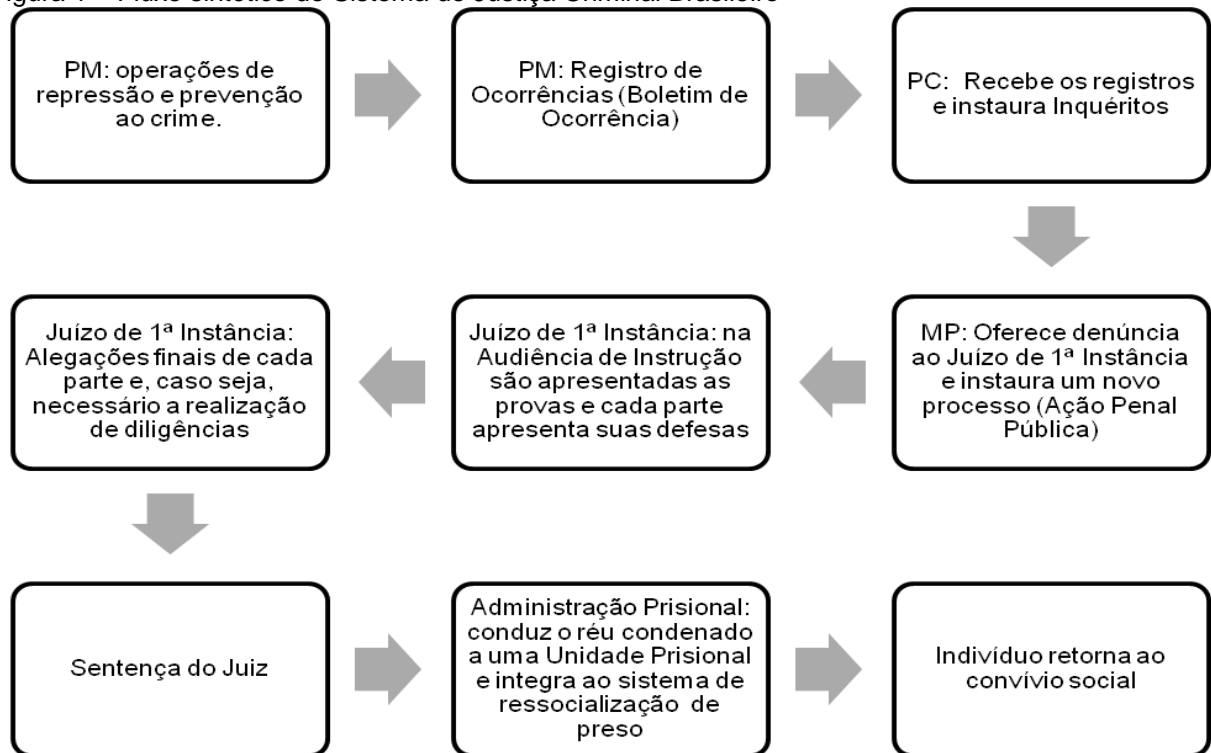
igura 1 – Fluxo sintético do Sistema de Justiça Criminal Brasileiro

PM: operações de repressão e prevenção ao crime.

PM: Registro de Ocorrências (Boletim de Ocorrência)

PC: Recebe os registros e instaura Inquéritos

MP: Oferece denúncia ao Juízo de 1ª Instância e instaura um novo processo (Ação Penal Pública)

Juízo de 1ª Instância: na Audiência de Instrução são apresentadas as provas e cada parte apresenta suas defesas

Juízo de 1ª Instância: Alegações finais de cada parte e, caso seja, necessário a realização de diligências

Sentença do Juiz

Administração Prisional: conduz o réu condenado a uma Unidade Prisional e integra ao sistema de ressocialização de preso

Indivíduo retorna ao convívio social